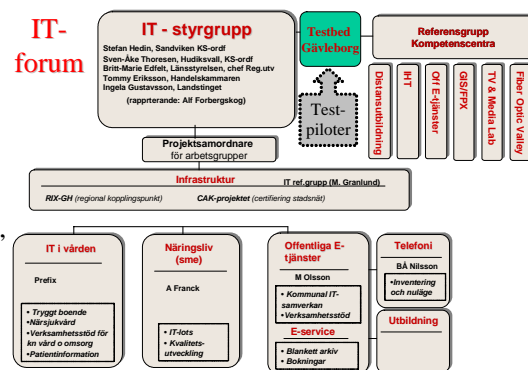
IT-forum

IT - styrgrupp
Stefan Hedin, Sandviken KS-ordf
Sven-Åke Thoresen, Hudiksvall, KS-ordf
Britt-Marie Edfelt, Länsstyrelsen, chef Reg.utv
Tommy Eriksson, Handelskammaren
Ingela Gustavsson, Landstinget
(rapprterande: Alf Forbergskog)

Testbed Gävleborg

Test-piloter

Referensgrupp Kompetenscentra

Distansutbildning

IHT

Off E-tjänster

GIS/FPX

TV & Media Lab

Fiber Optic Valley

Projektsamordnare
för arbetsgrupper

Infrastruktur
IT ref.grupp (M. Granlund)
RIX-GH (regional kopplingspunkt)
CAK-projektet (certifiering stadsnät)

IT i vården
Prefix
• Tryggt boende
•Närsjukvård
•Verksamhetsstöd för kn vård o omsorg
•Patientinformation

Näringsliv (sme)
A Franck
• IT-lots
• Kvalitets-utveckling

Offentliga E-tjänster
M Olsson
• Kommunal IT-samverkan
• Verksamhetsstöd

E-service
• Blankett arkiv
• Bokningar

Telefoni
BÅ Nilsson
•Inventering och nuläge

Utbildning